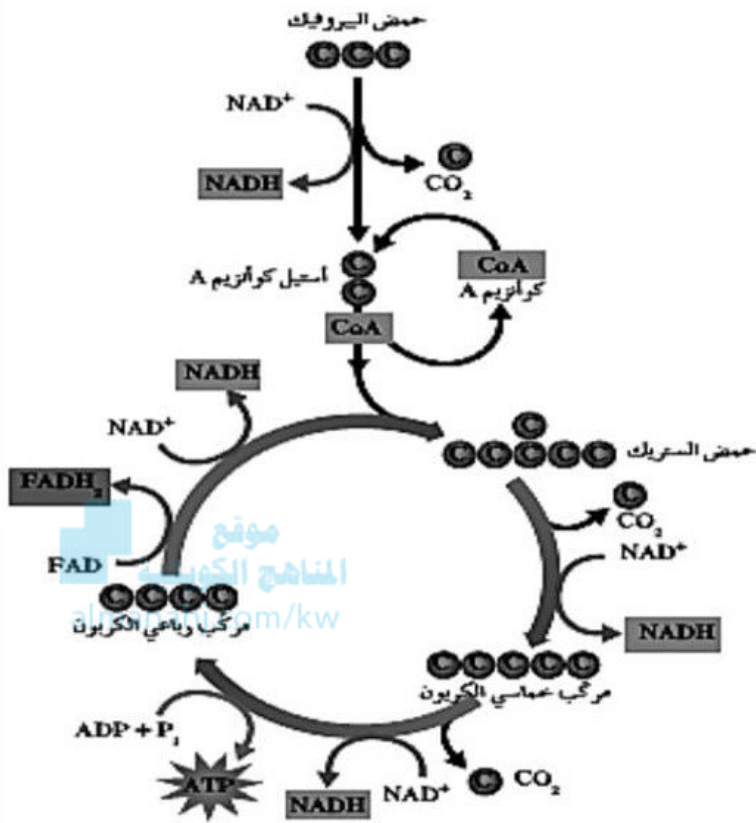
حمض البيروفيك

C C C

$NAD^+$

NADH

C

$CO_2$

C

C

أسيتيل كوانزيم A

CoA

CoA

كوانزيم A

NADH

$NAD^+$

C

C C C C C

حمض الستريك

$FADH_2$

FAD

موقع

المناهج الكويتية

alManahj.com/kw

C C C C

مركب رباعي الكربون

C

$CO_2$

$NAD^+$

NADH

C C C C C

مركب خماسي الكربون

ADP + $P_i$

ATP

NADH

$NAD^+$

C $CO_2$